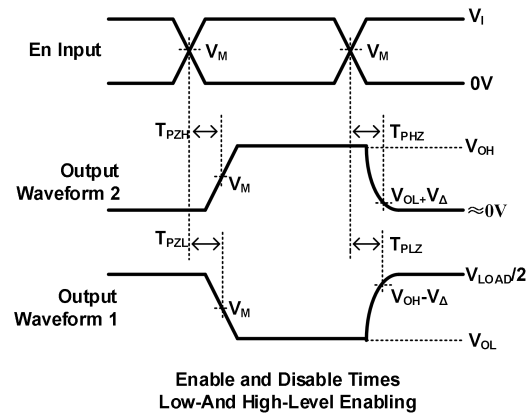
En Input

$V_I$

$V_M$

$V_M$

0V

$T_{PZH}$

$T_{PHZ}$

$V_{OH}$

Output Waveform 2

$V_M$

$V_{OL+}V_{\Delta}$

$\approx 0V$

$T_{PZL}$

$T_{PLZ}$

$V_{LOAD}/2$

Output Waveform 1

$V_M$

$V_{OH}$-$V_{\Delta}$

$V_{OL}$

Enable and Disable Times
Low-And High-Level Enabling